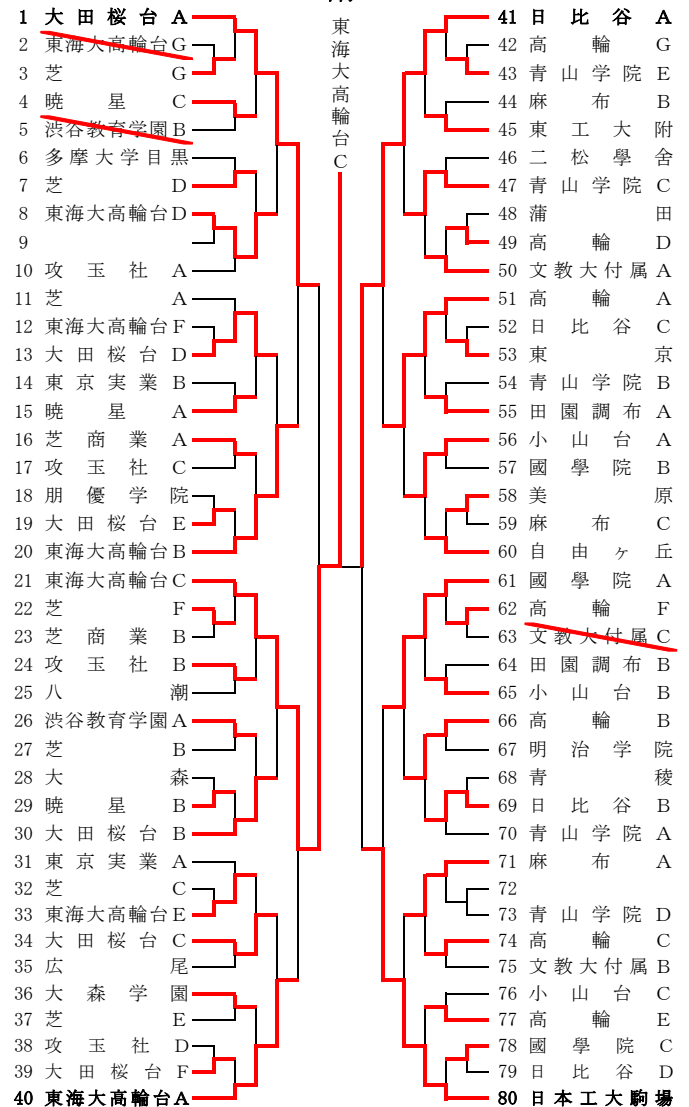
1 大田桜台A
2 東海大高輪台G
3 芝 G
4 暁星 C
5 渋谷教育学園B
6 多摩大学目黒
7 芝 D
8 東海大高輪台D
9
10 攻玉社 A
11 芝 A
12 東海大高輪台F
13 大田桜台D
14 東京実業B
15 暁星 A
16 芝商業A
17 攻玉社C
18 朋優学院
19 大田桜台E
20 東海大高輪台B
21 東海大高輪台C
22 芝 F
23 芝商業B
24 攻玉社B
25 八潮
26 渋谷教育学園A
27 芝 B
28 大森
29 暁星 B
30 大田桜台B
31 東京実業A
32 芝 C
33 東海大高輪台E
34 大田桜台C
35 広尾
36 大森学園
37 芝 E
38 攻玉社D
39 大田桜台F
40 東海大高輪台A

東海大高輪台C

41 日比谷A
42 高輪G
43 青山学院E
44 麻布B
45 東工大附
46 二松學舍
47 青山学院C
48 蒲田
49 高輪D
50 文教大付属A
51 高輪A
52 日比谷C
53 東京
54 青山学院B
55 田園調布A
56 小山台A
57 國學院B
58 美原
59 麻布C
60 自由ヶ丘
61 國學院A
62 高輪F
63 文教大付属C
64 田園調布B
65 小山台B
66 高輪B
67 明治学院
68 青稜
69 日比谷B
70 青山学院A
71 麻布A
72
73 青山学院D
74 高輪C
75 文教大付属B
76 小山台C
77 高輪E
78 國學院C
79 日比谷D
80 日本工大駒場